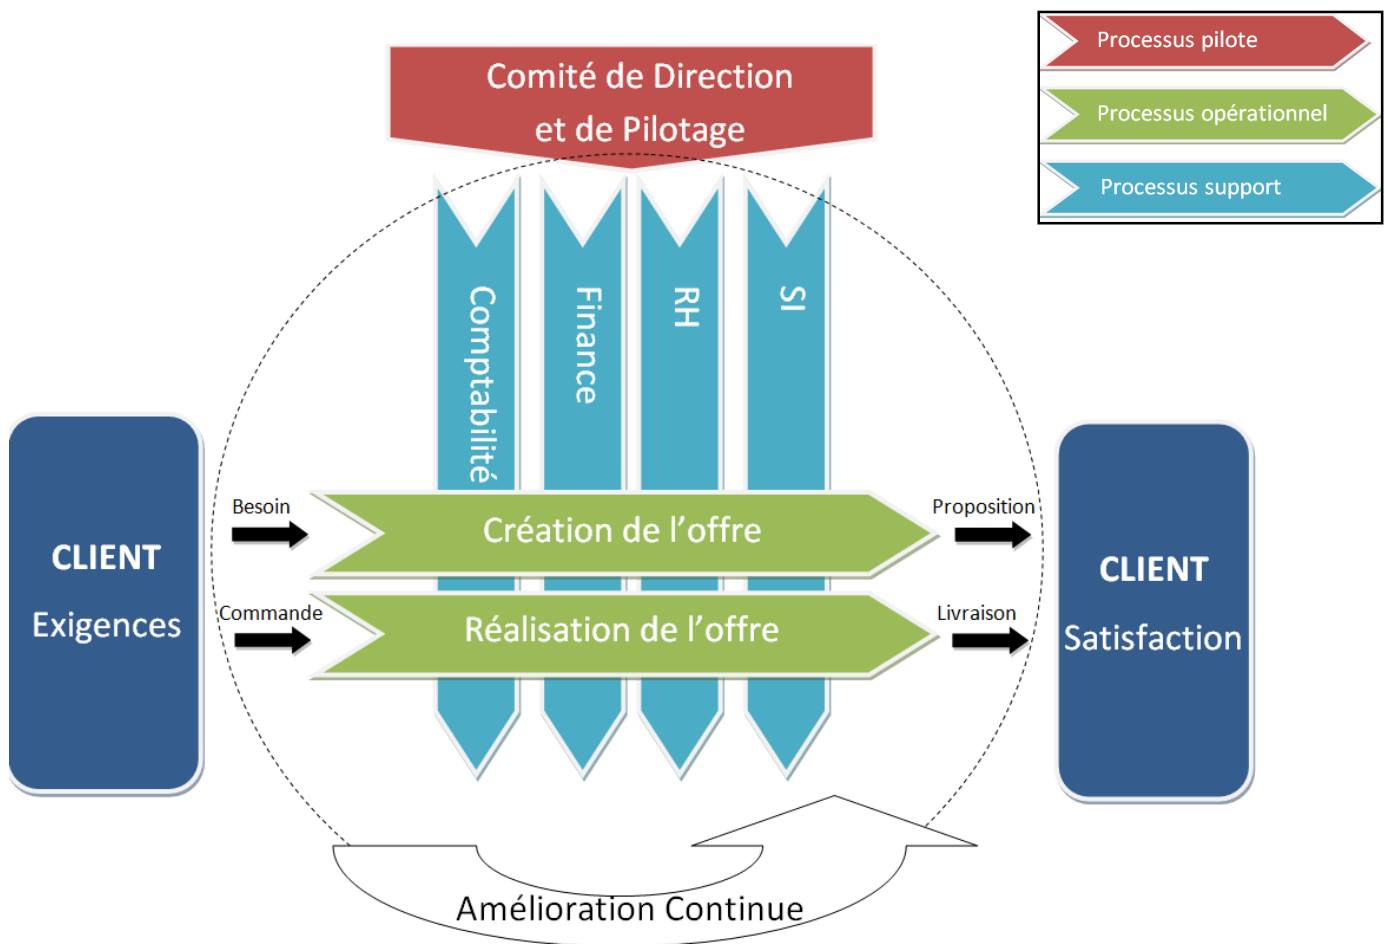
Processus pilote

Processus opérationnel

Processus support

Comité de Direction et de Pilotage

Comptabilité

Finance

RH

SI

CLIENT

Exigences

Besoin

Commande

Création de l’offre

Réalisation de l’offre

Proposition

Livraison

CLIENT

Satisfaction

Amélioration Continue